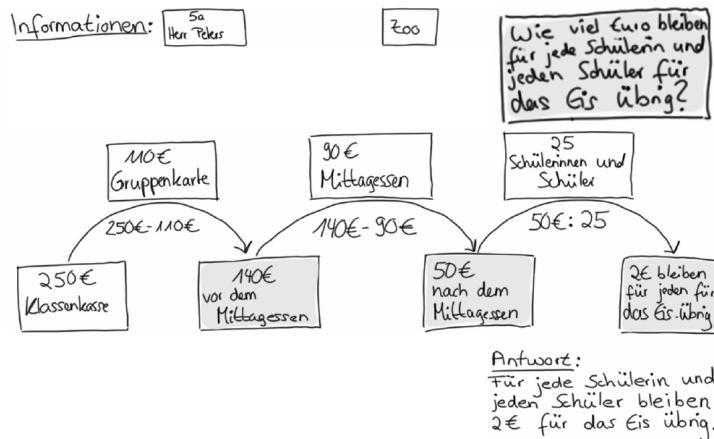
Informationen: 5a Herr Peters

Zoo

Wie viel Euro bleiben für jede Schülerin und jeden Schüler für das Eis übrig?

110€ Gruppenkarte

90€ Mittagessen

25 Schülerinnen und Schüler

250€ - 110€

140€ - 90€

50€ : 25

250€ Klassenkasse

140€ vor dem Mittagessen

50€ nach dem Mittagessen

2€ bleiben für jeden für das Eis übrig

Antwort:
Für jede Schülerin und jeden Schüler bleiben 2€ für das Eis übrig.